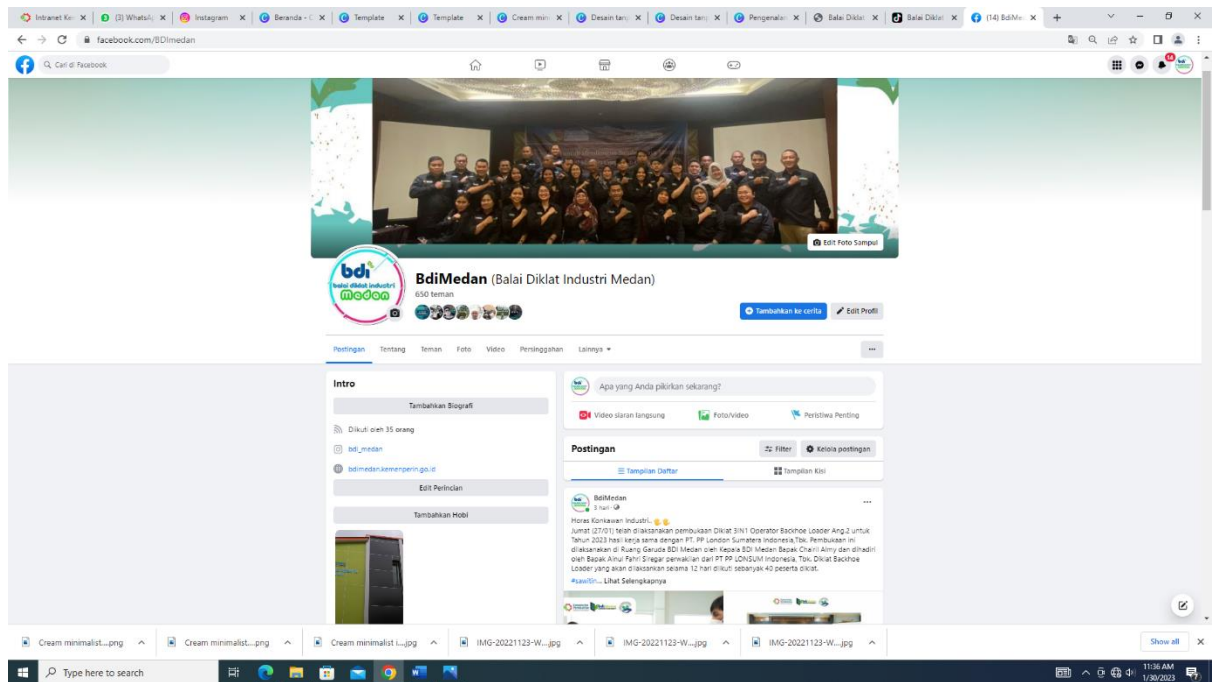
Intranet Ke | (3) WhatsAp | Instagram | Beranda - C | Template | Template | Cream mini | Desain tan | Desain tan | Pengenala | Balai Diklat | Balai Diklat | (14) BdiMe

facebook.com/BDImedan

Cari di Facebook

14

Edit Foto Sampul

bdi balai diklat industri medan

BdiMedan (Balai Diklat Industri Medan)

650 teman

Tambahkan ke cerita

Edit Profil

Postingan Tentang Teman Foto Video Persinggahan Lainnya ▾

...

Intro

Tambahkan Biografi

Diikuti oleh 35 orang

bdi_medan

bdimedan.kemenperin.go.id

Edit Perincian

Tambahkan Hobi

Apa yang Anda pikirkan sekarang?

Video siaran langsung

Foto/video

Peristiwa Penting

Postingan

Filter

Kelola postingan

Tampilan Daftar

Tampilan Kisi

BdiMedan
3 hari ·

Horas Konkawan Industri..
Jumat (27/01) telah dilaksanakan pembukaan Diklat 3IN1 Operator Backhoe Loader Ang.2 untuk Tahun 2023 hasil kerja sama dengan PT. PP London Sumatera Indonesia,Tbk. Pembukaan ini dilaksanakan di Ruang Garuda BDI Medan oleh Kepala BDI Medan Bapak Chairil Almy dan dihadiri oleh Bapak Ainul Fahri Siregar perwakilan dari PT PP LONSUM Indonesia, Tbk. Diklat Backhoe Loader yang akan dilaksanakan selama 12 hari diikuti sebanyak 40 peserta diklat.
#sawitin... Lihat Selengkapnya

Cream minimalist....png ^ | Cream minimalist....png ^ | Cream minimalist i....jpg ^ | IMG-20221123-W....jpg ^ | IMG-20221123-W....jpg ^ | IMG-20221123-W....jpg ^

Show all ×

Type here to search

11:36 AM
1/30/2023